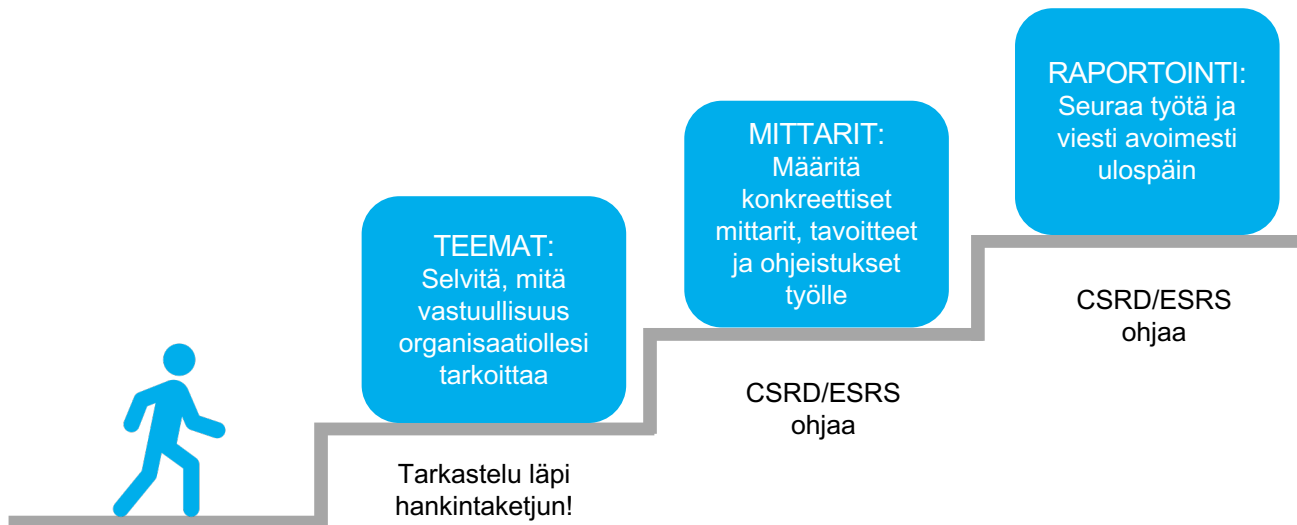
TEEMAT:
Selvitä, mitä vastuullisuus organisaatiollesi tarkoittaa

Tarkastelu läpi hankintaketjun!

MITTARIT:
Määritä konkreettiset mittarit, tavoitteet ja ohjeistukset työlle

CSRD/ESRS ohjaa

RAPORTOINTI:
Seuraa työtä ja viesti avoimesti ulospäin

CSRD/ESRS ohjaa